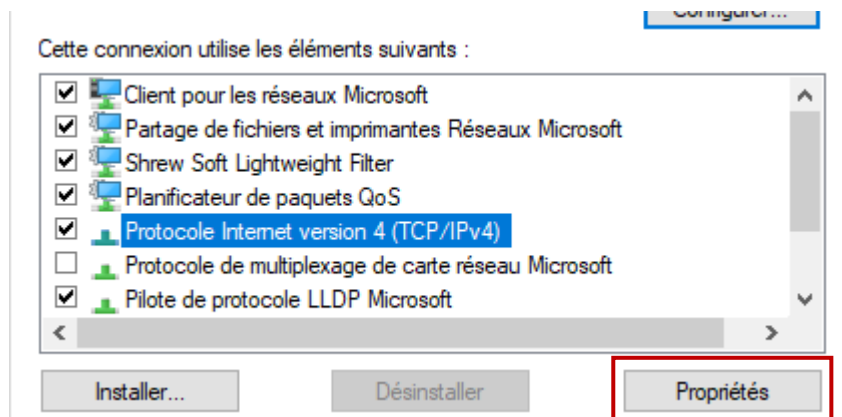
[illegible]

Cette connexion utilise les éléments suivants :

Client pour les réseaux Microsoft
Partage de fichiers et imprimantes Réseaux Microsoft
Shrew Soft Lightweight Filter
Planificateur de paquets QoS
Protocole Internet version 4 (TCP/IPv4)
Protocole de multiplexage de carte réseau Microsoft
Pilote de protocole LLDP Microsoft

Installer...
Désinstaller
Propriétés